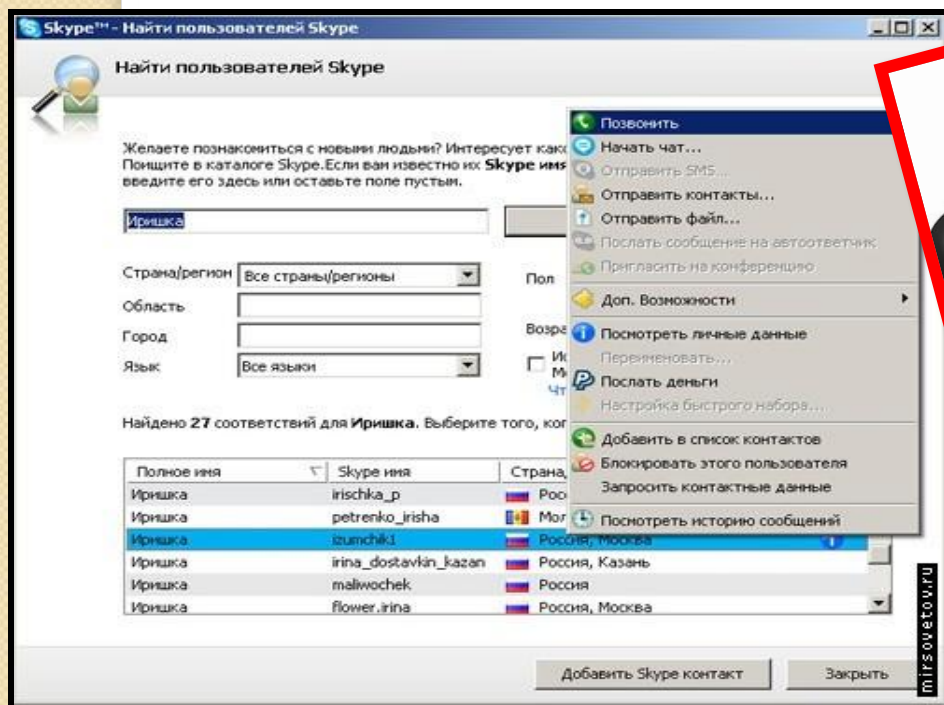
Skype™ - Найти пользователей Skype

Найти пользователей Skype

Желаете познакомиться с новыми людьми? Интересует како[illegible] Поищите в каталоге Skype.Если вам известно их Skype имя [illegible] введите его здесь или оставьте поле пустым.

Иришка

Страна/регион Все страны/регионы
Область
Город
Язык Все языки

Пол
Возра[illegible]
Ис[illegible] М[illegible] Чт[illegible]

Найдено 27 соответствий для Иришка. Выберите того, ког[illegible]

| Полное имя | Skype имя | Страна |
|---|---|---|
| Иришка | irischka_p | Росс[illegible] |
| Иришка | petrenko_irisha | Мол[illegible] |
| Иришка | izumchik1 | Россия, Москва |
| Иришка | irina_dostavkin_kazan | Россия, Казань |
| Иришка | maliwochek | Россия |
| Иришка | flower.irina | Россия, Москва |

Позвонить
Начать чат...
Отправить SMS...
Отправить контакты...
Отправить файл...
Послать сообщение на автоответчик
Пригласить на конференцию
Доп. Возможности
Посмотреть личные данные
Переименовать...
Послать деньги
Настройка быстрого набора...
Добавить в список контактов
Блокировать этого пользователя
Запросить контактные данные
Посмотреть историю сообщений

Добавить Skype контакт
Закрыть

mirsovetov.ru